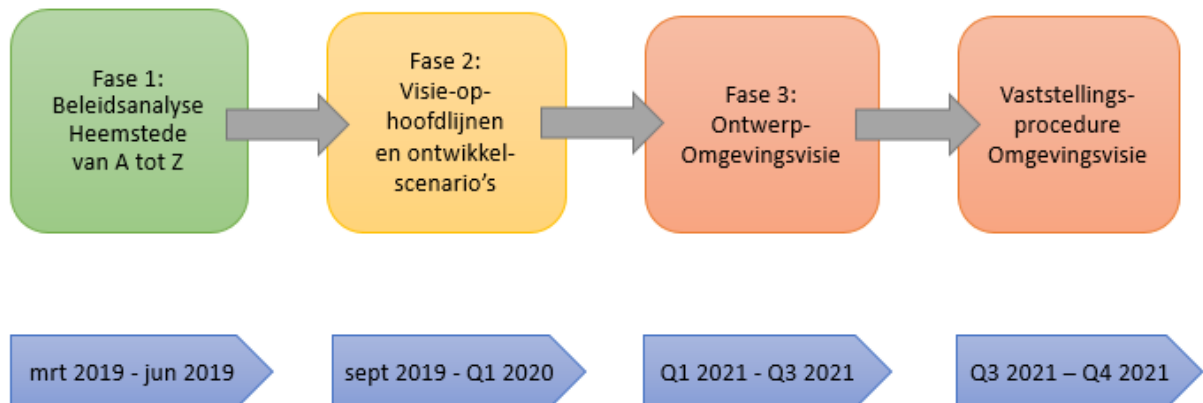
Fase 1: Beleidsanalyse Heemstede van A tot Z

Fase 2: Visie-op-hoofdlijnen en ontwikkel-scenario’s

Fase 3: Ontwerp-Omgevingsvisie

Vaststellings-procedure Omgevingsvisie

mrt 2019 - jun 2019

sept 2019 - Q1 2020

Q1 2021 - Q3 2021

Q3 2021 – Q4 2021